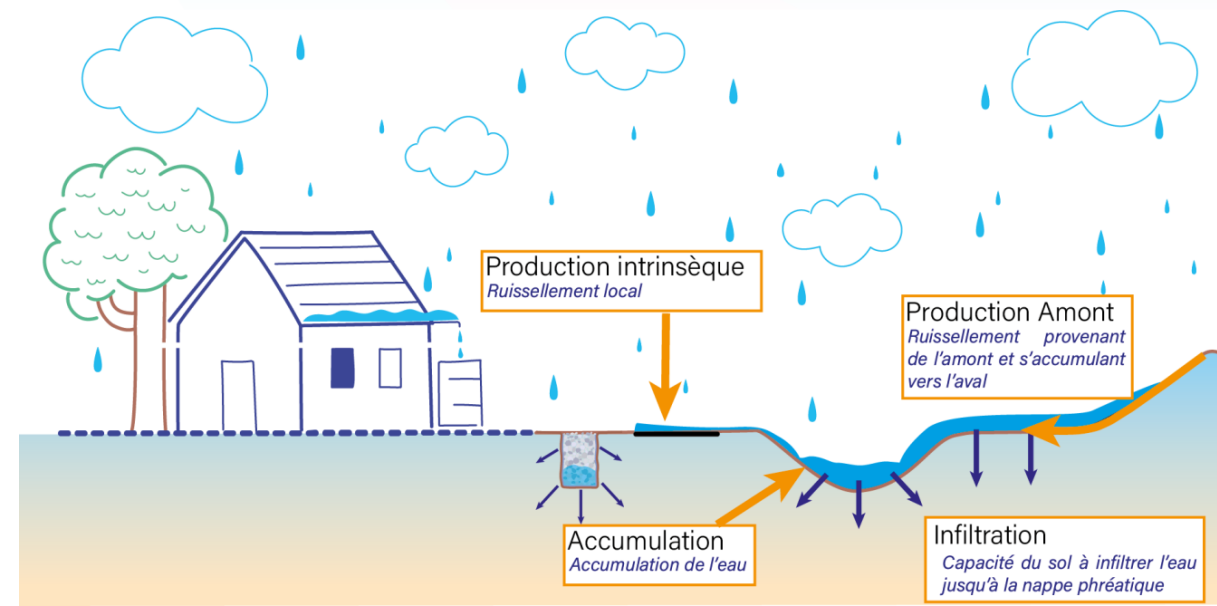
Production intrinsèque
Ruissellement local

Production Amont
Ruissellement provenant de l'amont et s'accumulant vers l'aval

Accumulation
Accumulation de l'eau

Infiltration
Capacité du sol à infiltrer l'eau jusqu'à la nappe phréatique